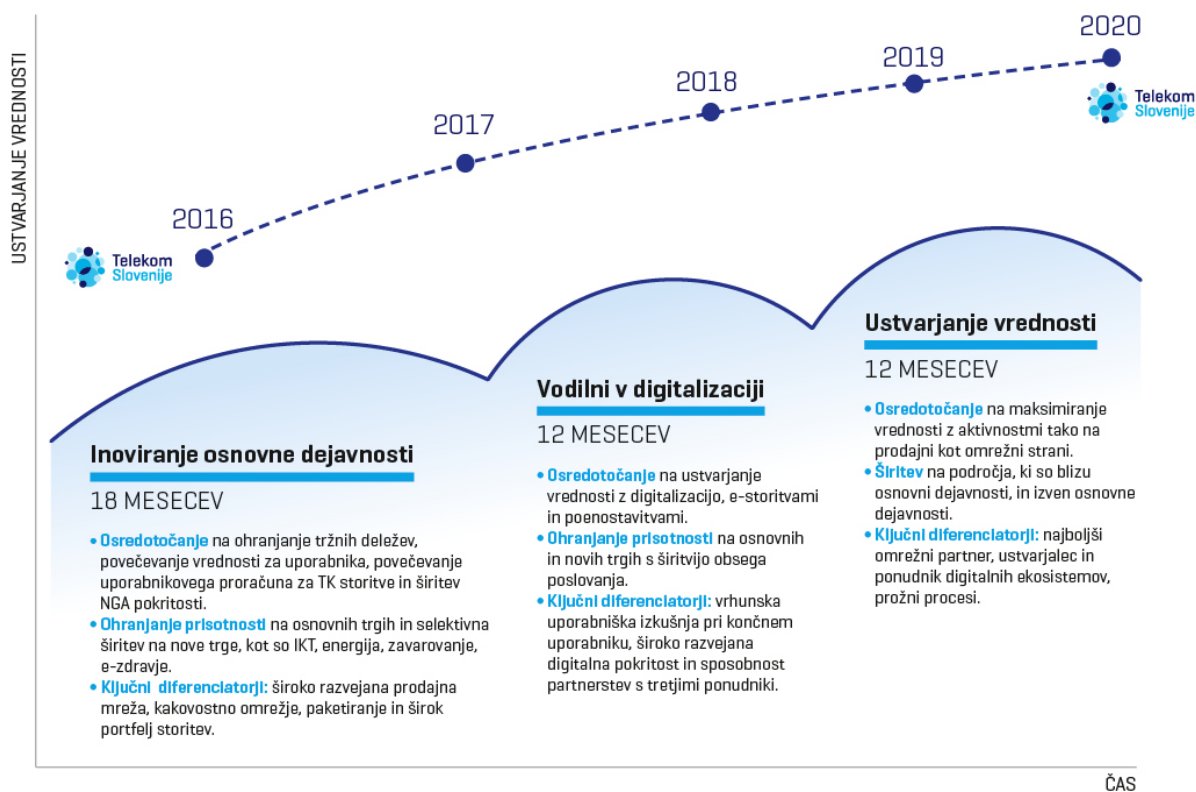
USTVARJANJE VREDNOSTI

2016

Telekom Slovenije

2017

2018

2019

2020

Telekom Slovenije

Inoviranje osnovne dejavnosti

18 MESECEV

• Osredotočanje na ohranjanje tržnih deležev, povečevanje vrednosti za uporabnika, povečevanje uporabnikovega proračuna za TK storitve in širitev NGA pokritosti.
• Ohranjanje prisotnosti na osnovnih trgih in selektivna širitev na nove trge, kot so IKT, energija, zavarovanje, e-zdravje.
• Ključni diferenciatorji: široko razvejana prodajna mreža, kakovostno omrežje, paketiranje in širok portfelj storitev.

Vodilni v digitalizaciji

12 MESECEV

• Osredotočanje na ustvarjanje vrednosti z digitalizacijo, e-storitvami in poenostavitvami.
• Ohranjanje prisotnosti na osnovnih in novih trgih s širitvijo obsega poslovanja.
• Ključni diferenciatorji: vrhunska uporabniška izkušnja pri končnem uporabniku, široko razvejana digitalna pokritost in sposobnost partnerstev s tretjimi ponudniki.

Ustvarjanje vrednosti

12 MESECEV

• Osredotočanje na maksimiranje vrednosti z aktivnostmi tako na prodajni kot omrežni strani.
• Širitev na področja, ki so blizu osnovni dejavnosti, in izven osnovne dejavnosti.
• Ključni diferenciatorji: najboljši omrežni partner, ustvarjalec in ponudnik digitalnih ekosistemov, prožni procesi.

ČAS